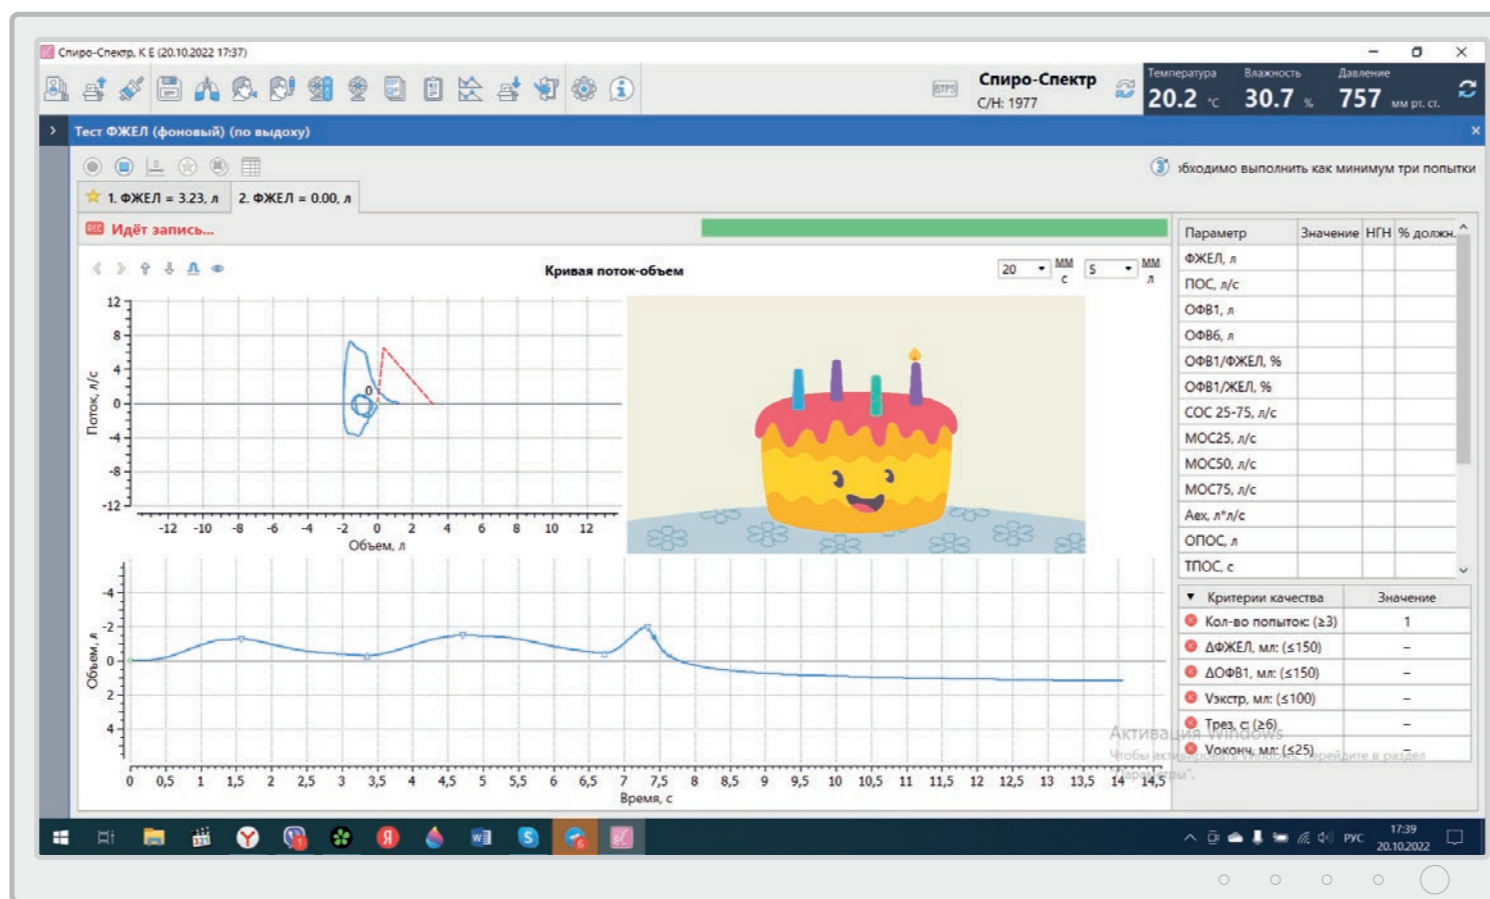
Спиро-Спектр, К Е (20.10.2022 17:37)

BTPS Спиро-Спектр С/Н: 1977

Температура 20.2 °C Влажность 30.7 % Давление 757 мм рт. ст.

Тест ФЖЕЛ (фоновый) (по выдоху)

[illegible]бходимо выполнить как минимум три попытки

1. ФЖЕЛ = 3.23, л 2. ФЖЕЛ = 0.00, л

Идёт запись...

Кривая поток-объем

20 мм/с 5 мм/л

Поток, л/с

12 8 4 0 -4 -8 -12

-12 -10 -8 -6 -4 -2 0 2 4 6 8 10 12

Объем, л

| Параметр | Значение | НГН | % должн. |
|---|---|---|---|
| ФЖЕЛ, л | | | |
| ПОС, л/с | | | |
| ОФВ1, л | | | |
| ОФВ6, л | | | |
| ОФВ1/ФЖЕЛ, % | | | |
| ОФВ1/ЖЕЛ, % | | | |
| СОС 25-75, л/с | | | |
| МОС25, л/с | | | |
| МОС50, л/с | | | |
| МОС75, л/с | | | |
| Аех, л*л/с | | | |
| ОПОС, л | | | |
| ТПОС, с | | | |

| Критерии качества | Значение |
|---|---|
| Кол-во попыток: (≥3) | 1 |
| ΔФЖЕЛ, мл: (≤150) | – |
| ΔОФВ1, мл: (≤150) | – |
| Vэкстр, мл: (≤100) | – |
| Твыд, с: (≥6) | – |
| Vоконч, мл: (≤25) | – |

Объем, л

-4 -2 0 2 4

0 0,5 1 1,5 2 2,5 3 3,5 4 4,5 5 5,5 6 6,5 7 7,5 8 8,5 9 9,5 10 10,5 11 11,5 12 12,5 13 13,5 14 14,5

Время, с

Активация Windows
Чтобы активировать Windows, перейдите в раздел "Параметры".

РУС 17:39 20.10.2022